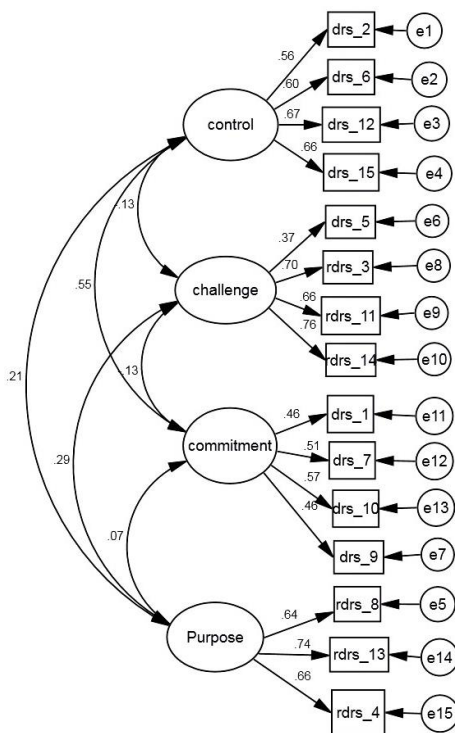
drs_2 e1
.56
.60 drs_6 e2
.67
control drs_12 e3
.66
drs_15 e4
.13
drs_5 e6
.37
.70 rdrs_3 e8
.55
challenge
.66
rdrs_11 e9
.76
.13 rdrs_14 e10
.21
.46 drs_1 e11
commitment
.29 .51 drs_7 e12
.57
drs_10 e13
.46
.07
drs_9 e7
.64 rdrs_8 e5
Purpose
.74 rdrs_13 e14
.66
rdrs_4 e15